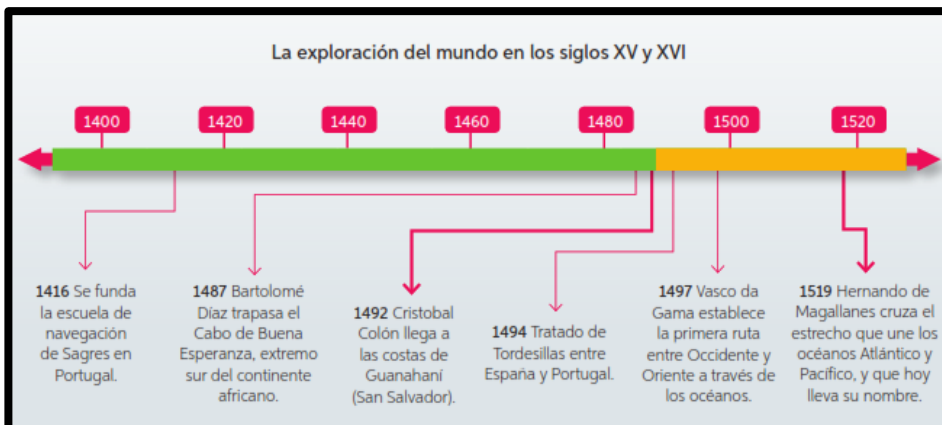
La exploración del mundo en los siglos XV y XVI

1400

1420

1440

1460

1480

1500

1520

**1416** Se funda la escuela de navegación de Sagres en Portugal.

**1487** Bartolomé Díaz trapasa el Cabo de Buena Esperanza, extremo sur del continente africano.

**1492** Cristobal Colón llega a las costas de Guanahaní (San Salvador).

**1494** Tratado de Tordesillas entre España y Portugal.

**1497** Vasco da Gama establece la primera ruta entre Occidente y Oriente a través de los océanos.

**1519** Hernando de Magallanes cruza el estrecho que une los océanos Atlántico y Pacífico, y que hoy lleva su nombre.